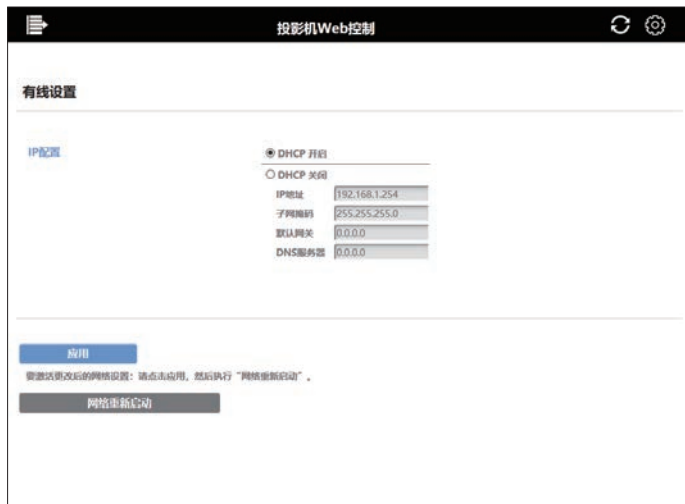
投影机Web控制

有线设置

IP配置

DHCP 开启

DHCP 关闭

IP地址 192.168.1.254

子网掩码 255.255.255.0

默认网关 0.0.0.0

DNS服务器 0.0.0.0

应用

要激活更改后的网络设置：请点击应用，然后执行“网络重新启动”。

网络重新启动